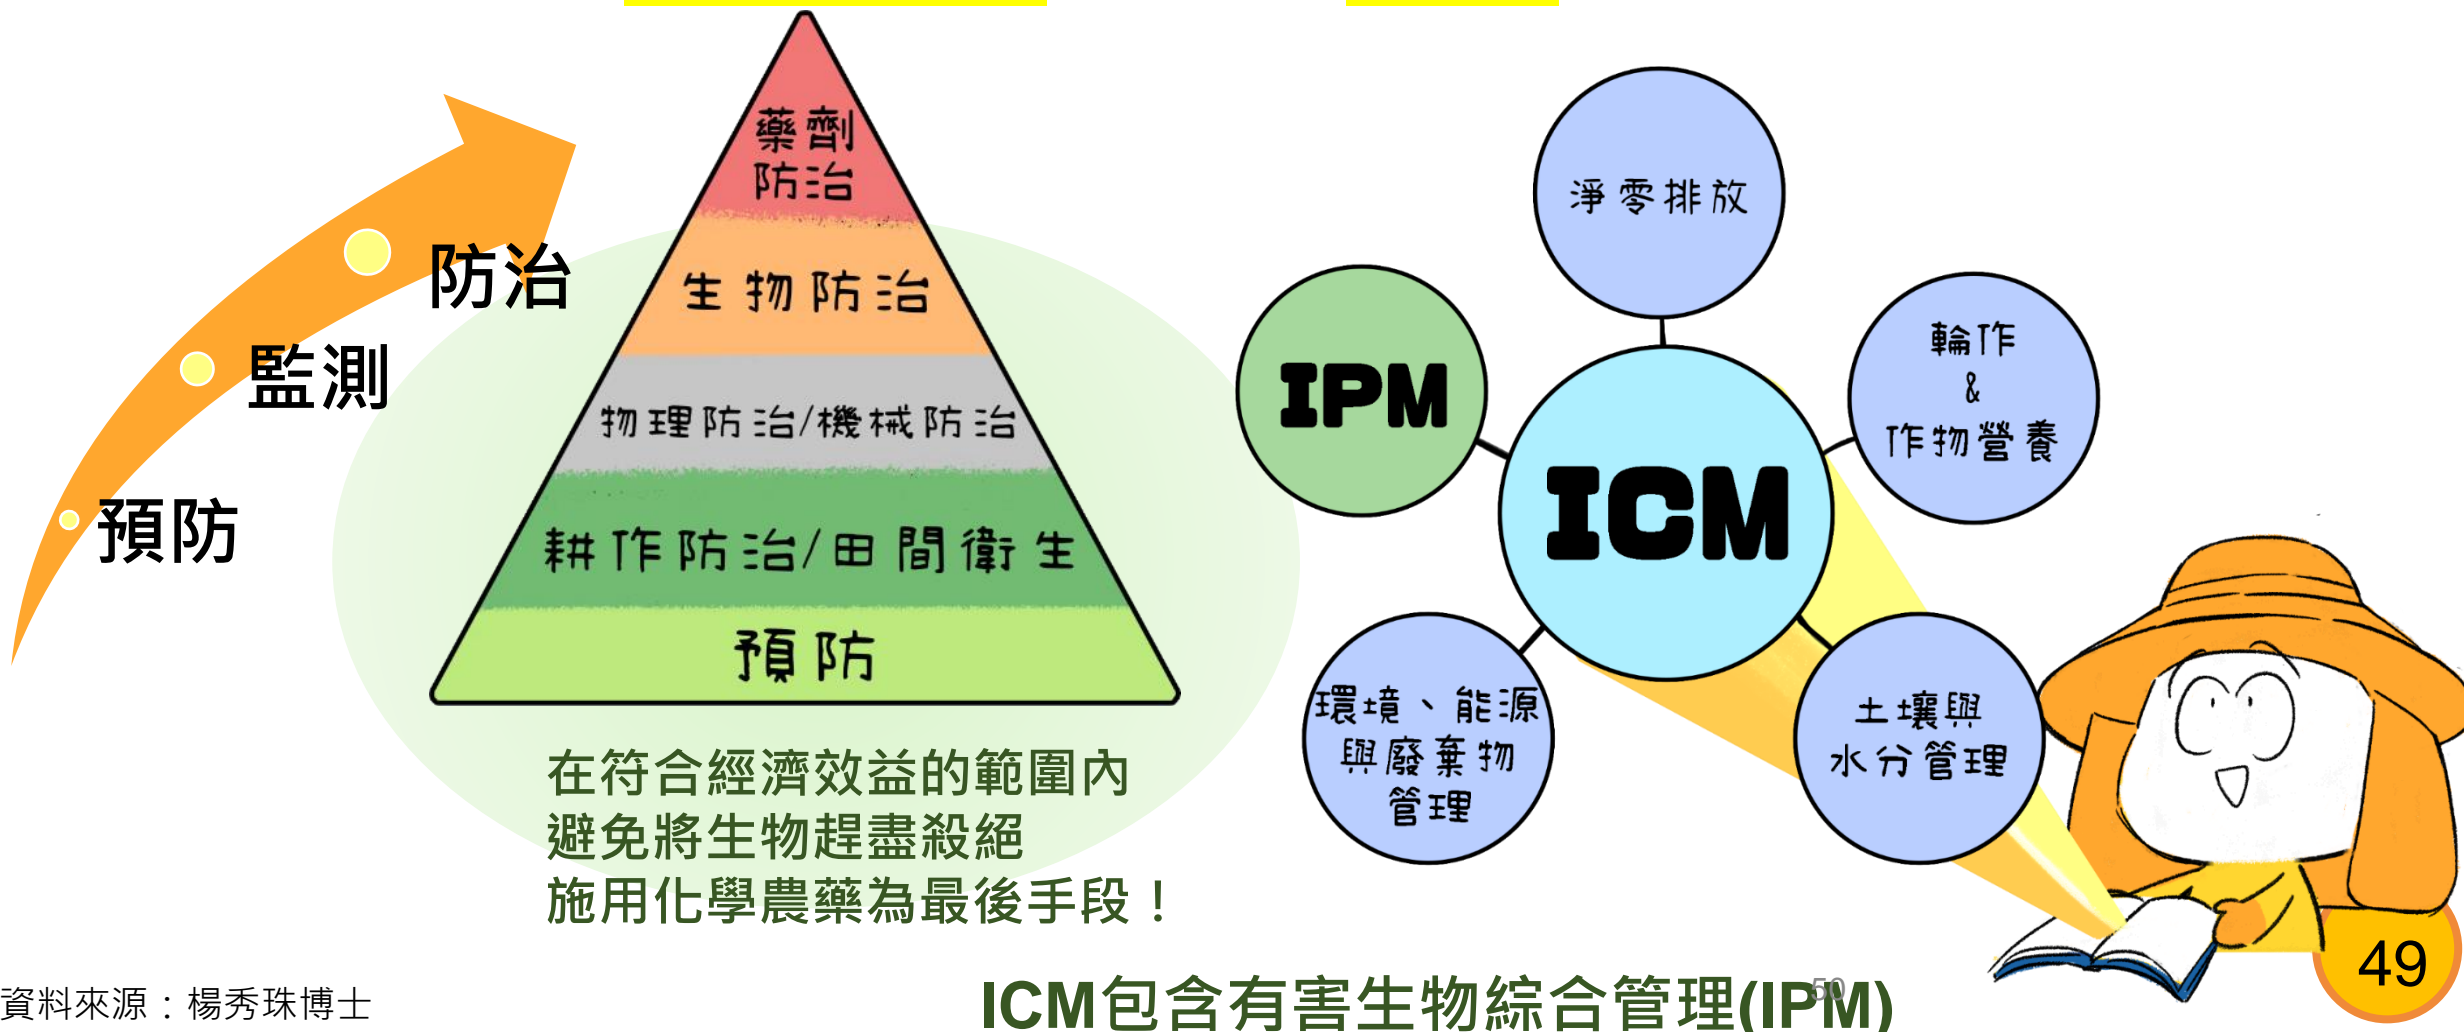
防治
監測
預防

藥劑防治
生物防治
物理防治/機械防治
耕作防治/田間衛生
預防

在符合經濟效益的範圍內
避免將生物趕盡殺絕
施用化學農藥為最後手段！

淨零排放
IPM
ICM
輪作
&
作物營養
環境、能源與廢棄物管理
土壤與水分管理

資料來源：楊秀珠博士

ICM包含有害生物綜合管理(IPM)

50

49